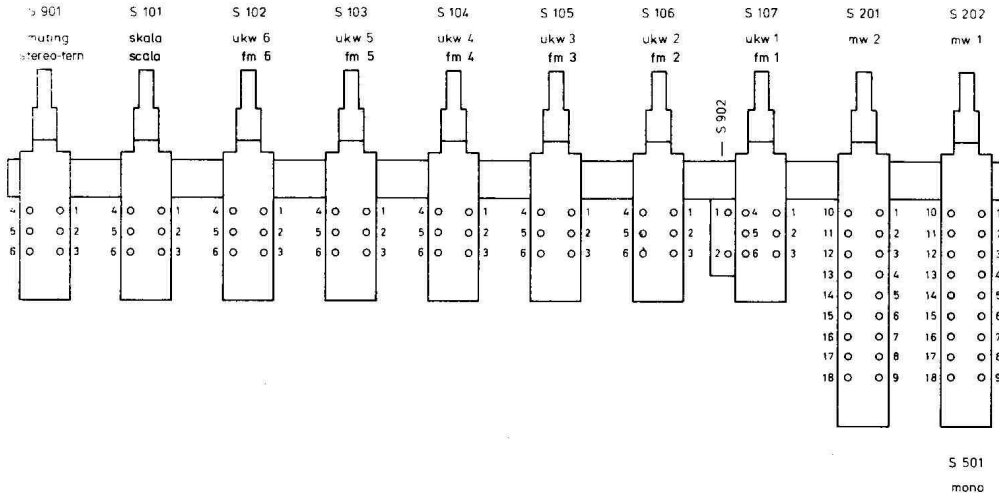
S 901
muting
stereo-fern

S 101
skala
scala

S 102
ukw 6
fm 6

S 103
ukw 5
fm 5

S 104
ukw 4
fm 4

S 105
ukw 3
fm 3

S 106
ukw 2
fm 2

S 902

S 107
ukw 1
fm 1

S 201
mw 2

S 202
mw 1

4 1
5 2
6 3

4 1
5 2
6 3

4 1
5 2
6 3

4 1
5 2
6 3

4 1
5 2
6 3

4 1
5 2
6 3

4 1
5 2
6 3

1 4 1
5 2
2 6 3

10 1
11 2
12 3
13 4
14 5
15 6
16 7
17 8
18 9

10 1
11 2
12 3
13 4
14 5
15 6
16 7
17 8
18 9

S 501
mono